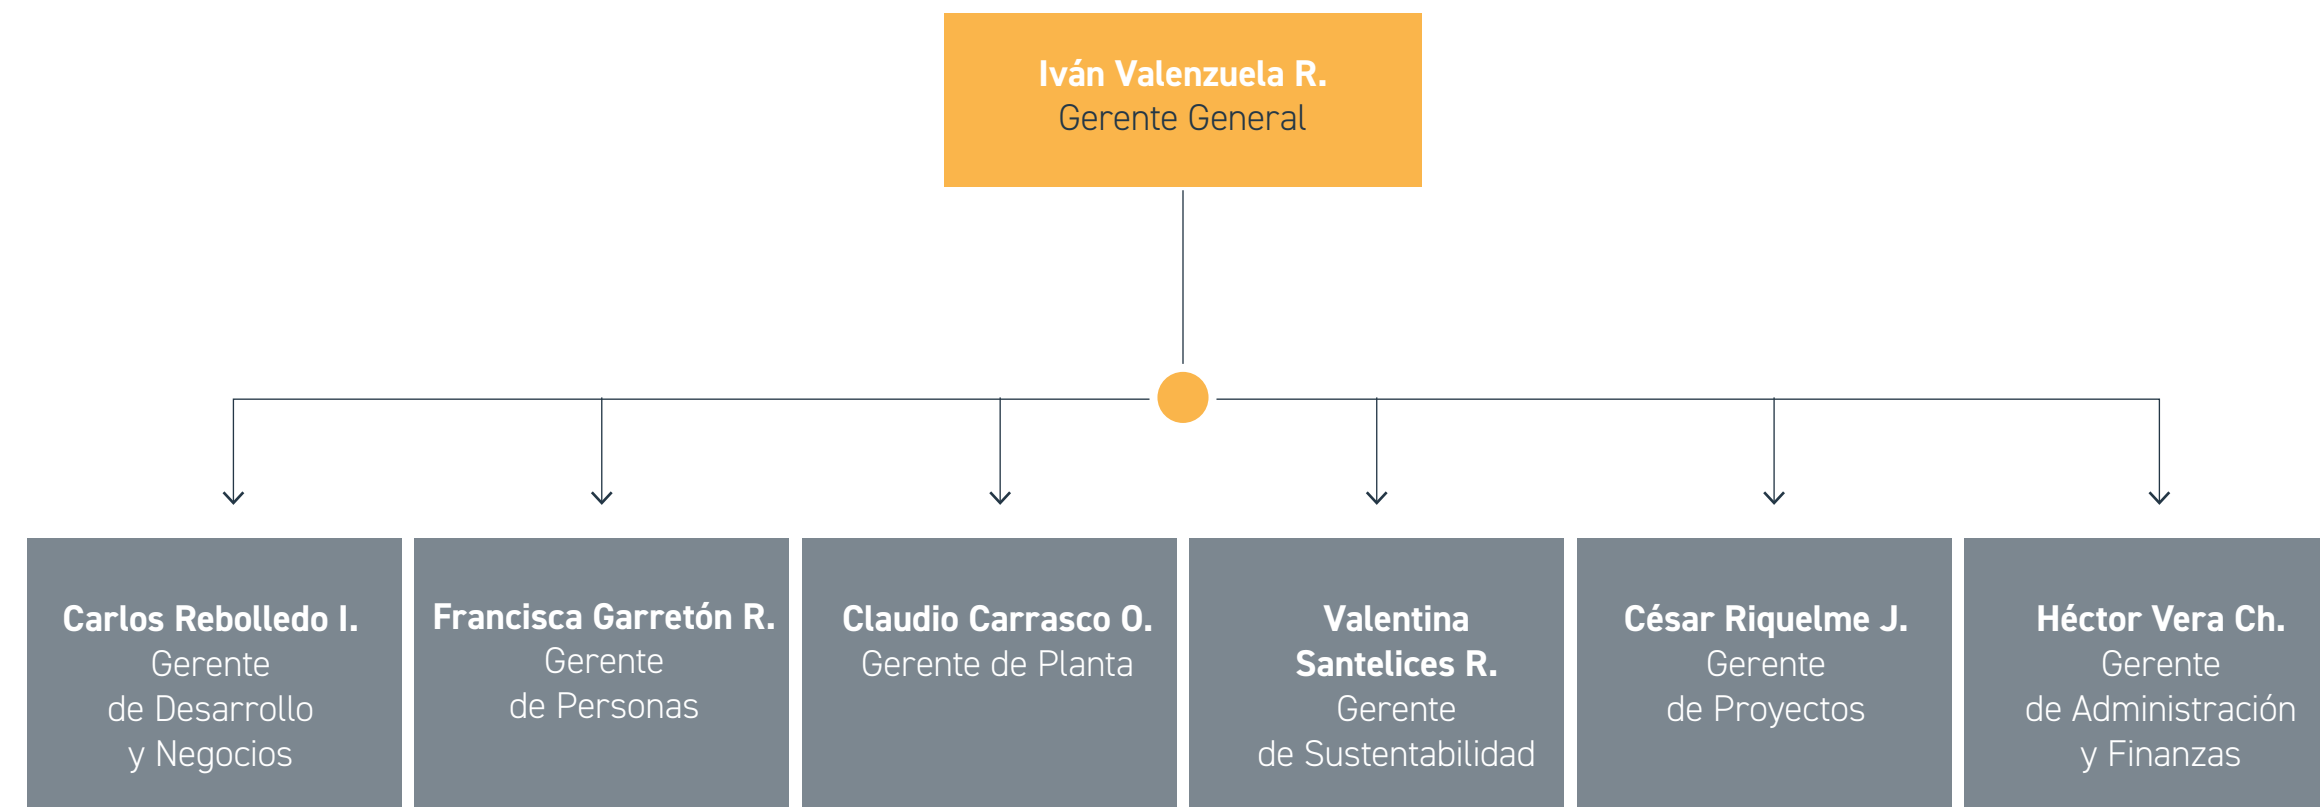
Iván Valenzuela R.
Gerente General

Carlos Rebolledo I.
Gerente
de Desarrollo
y Negocios

Francisca Garretón R.
Gerente
de Personas

Claudio Carrasco O.
Gerente de Planta

Valentina
Santelices R.
Gerente
de Sustentabilidad

César Riquelme J.
Gerente
de Proyectos

Héctor Vera Ch.
Gerente
de Administración
y Finanzas